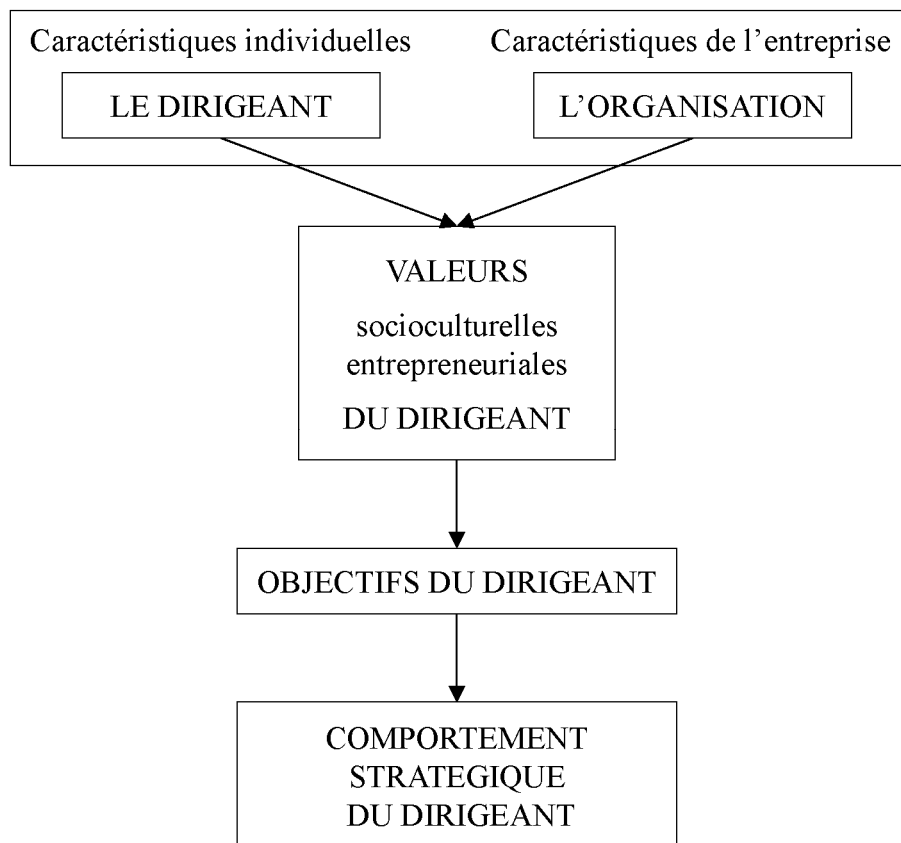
Caractéristiques individuelles

LE DIRIGEANT

Caractéristiques de l’entreprise

L’ORGANISATION

VALEURS
socioculturelles entrepreneuriales
DU DIRIGEANT

OBJECTIFS DU DIRIGEANT

COMPORTEMENT STRATEGIQUE DU DIRIGEANT